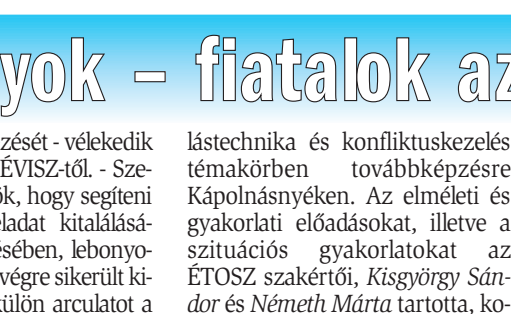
yok – fiatalok az

zését - vélekedik ÉVISZ-től. - Szeök, hogy segíteni feladat kitalálásáesében, lebonyovégre sikerült kiülön arculatot a

lástechnika és konfliktuskezelés témakörben továbbképzésre Kápolnásnyéken. Az elméleti és gyakorlati előadásokat, illetve a szituációs gyakorlatokat az ÉTOSZ szakértői, *Kisgyörgy Sándor* és *Németh Márta* tartotta, ko-